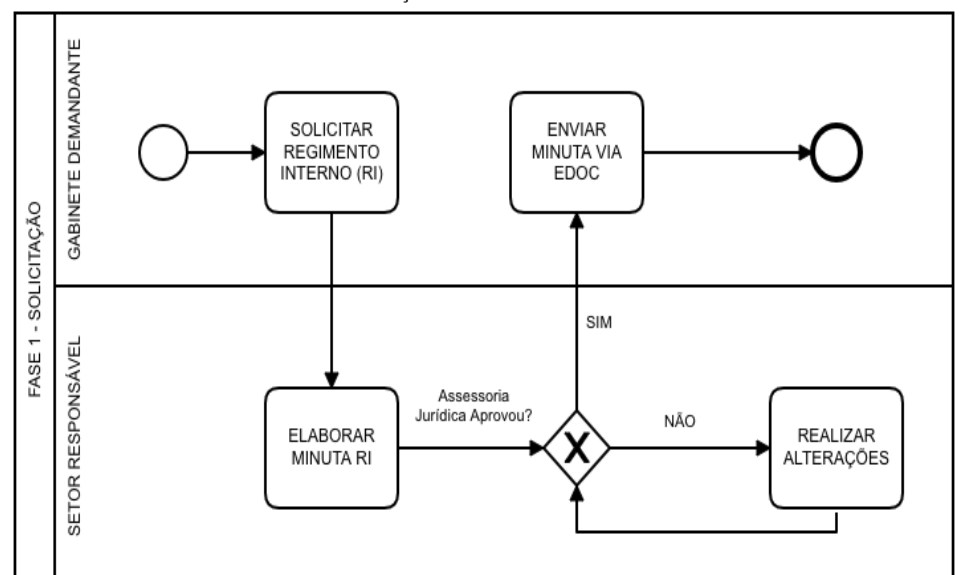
FASE 1 - SOLICITAÇÃO

GABINETE DEMANDANTE

SOLICITAR REGIMENTO INTERNO (RI)

ENVIAR MINUTA VIA EDOC

SETOR RESPONSÁVEL

SIM

ELABORAR MINUTA RI

Assessoria Jurídica Aprovou?

X

NÃO

REALIZAR ALTERAÇÕES